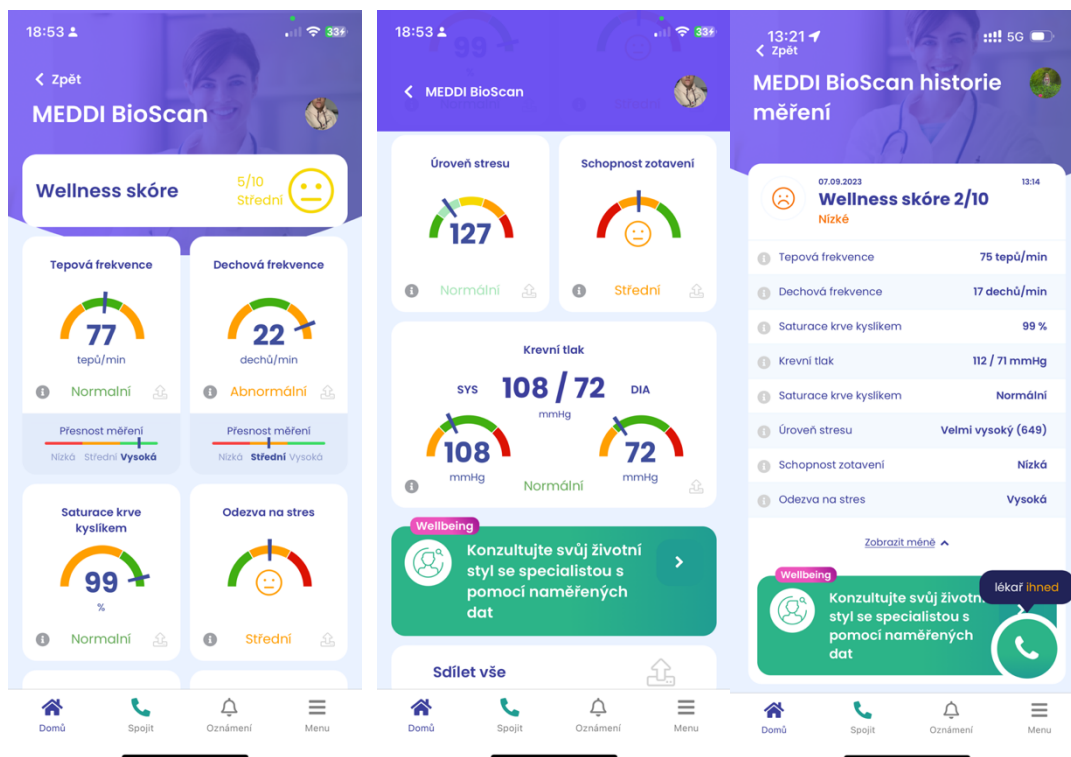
18:53

33+

Zpět

MEDDI BioScan

Wellness skóre

5/10
Střední

Tepová frekvence

77
tepů/min

Normalní

Přesnost měření
Nízká Střední Vysoká

Dechová frekvence

22
dechů/min

Abnormální

Přesnost měření
Nízká Střední Vysoká

Saturace krve kyslíkem

99
%

Normalní

Odezva na stres

Střední

Domů
Spojit
Oznámení
Menu

18:53

33+

MEDDI BioScan

Úroveň stresu

127

Normální

Schopnost zotavení

Střední

Krevní tlak

SYS 108 / 72 DIA
mmHg

108
mmHg

72
mmHg

Normální

Wellbeing

Konzultujte svůj životní styl se specialistou s pomocí naměřených dat

Sdílet vše

Domů
Spojit
Oznámení
Menu

13:21

5G

Zpět

MEDDI BioScan historie měření

07.09.2023
13:14

Wellness skóre 2/10

Nízké

| | |
|---|---|
| Tepová frekvence | 75 tepů/min |
| Dechová frekvence | 17 dechů/min |
| Saturace krve kyslíkem | 99 % |
| Krevní tlak | 112 / 71 mmHg |
| Saturace krve kyslíkem | Normální |
| Úroveň stresu | Velmi vysoký (649) |
| Schopnost zotavení | Nízká |
| Odezva na stres | Vysoká |

Zobrazit méně

Wellbeing

Konzultujte svůj životní styl se specialistou s pomocí naměřených dat

lékař ihned

Domů
Spojit
Oznámení
Menu